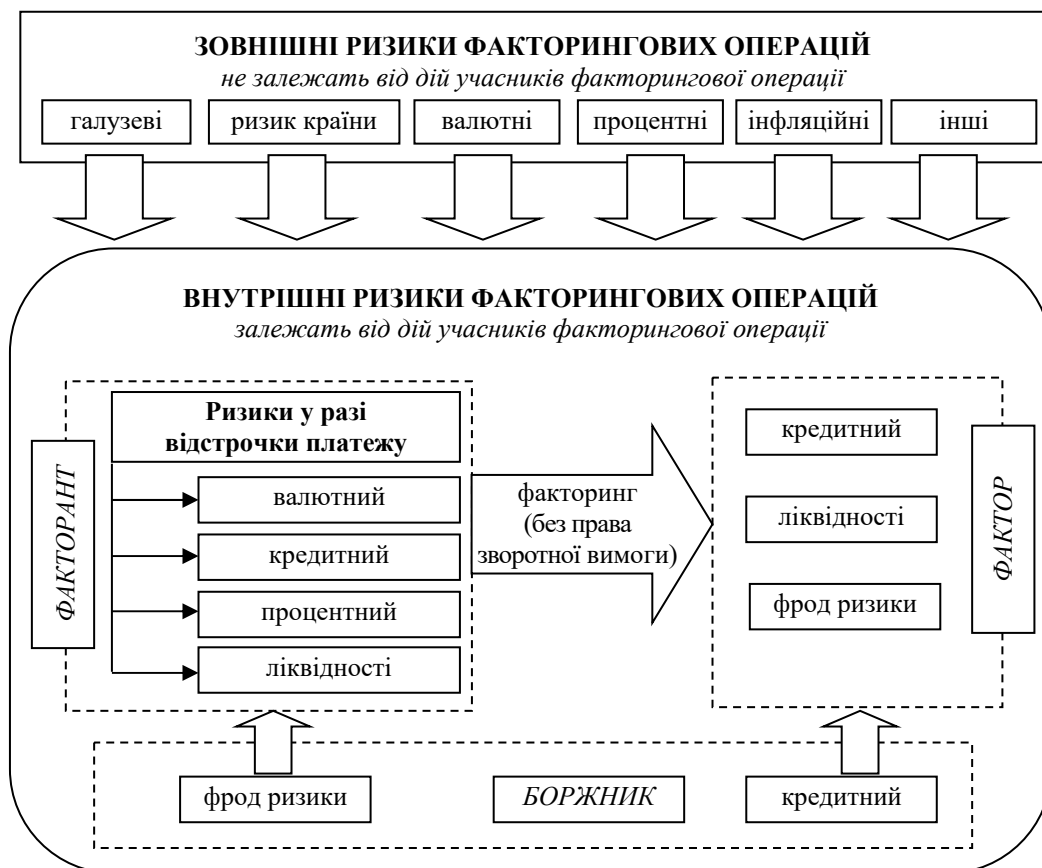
ЗОВНІШНІ РИЗИКИ ФАКТОРИНГОВИХ ОПЕРАЦІЙ
не залежать від дій учасників факторингової операції

галузеві
ризик країни
валютні
процентні
інфляційні
інші

ВНУТРІШНІ РИЗИКИ ФАКТОРИНГОВИХ ОПЕРАЦІЙ
залежать від дій учасників факторингової операції

ФАКТОРАНТ

Ризики у разі відстрочки платежу

валютний
кредитний
процентний
ліквідності

факторинг (без права зворотної вимоги)

кредитний
ліквідності
фрод ризики

ФАКТОР

фрод ризики
БОРЖНИК
кредитний